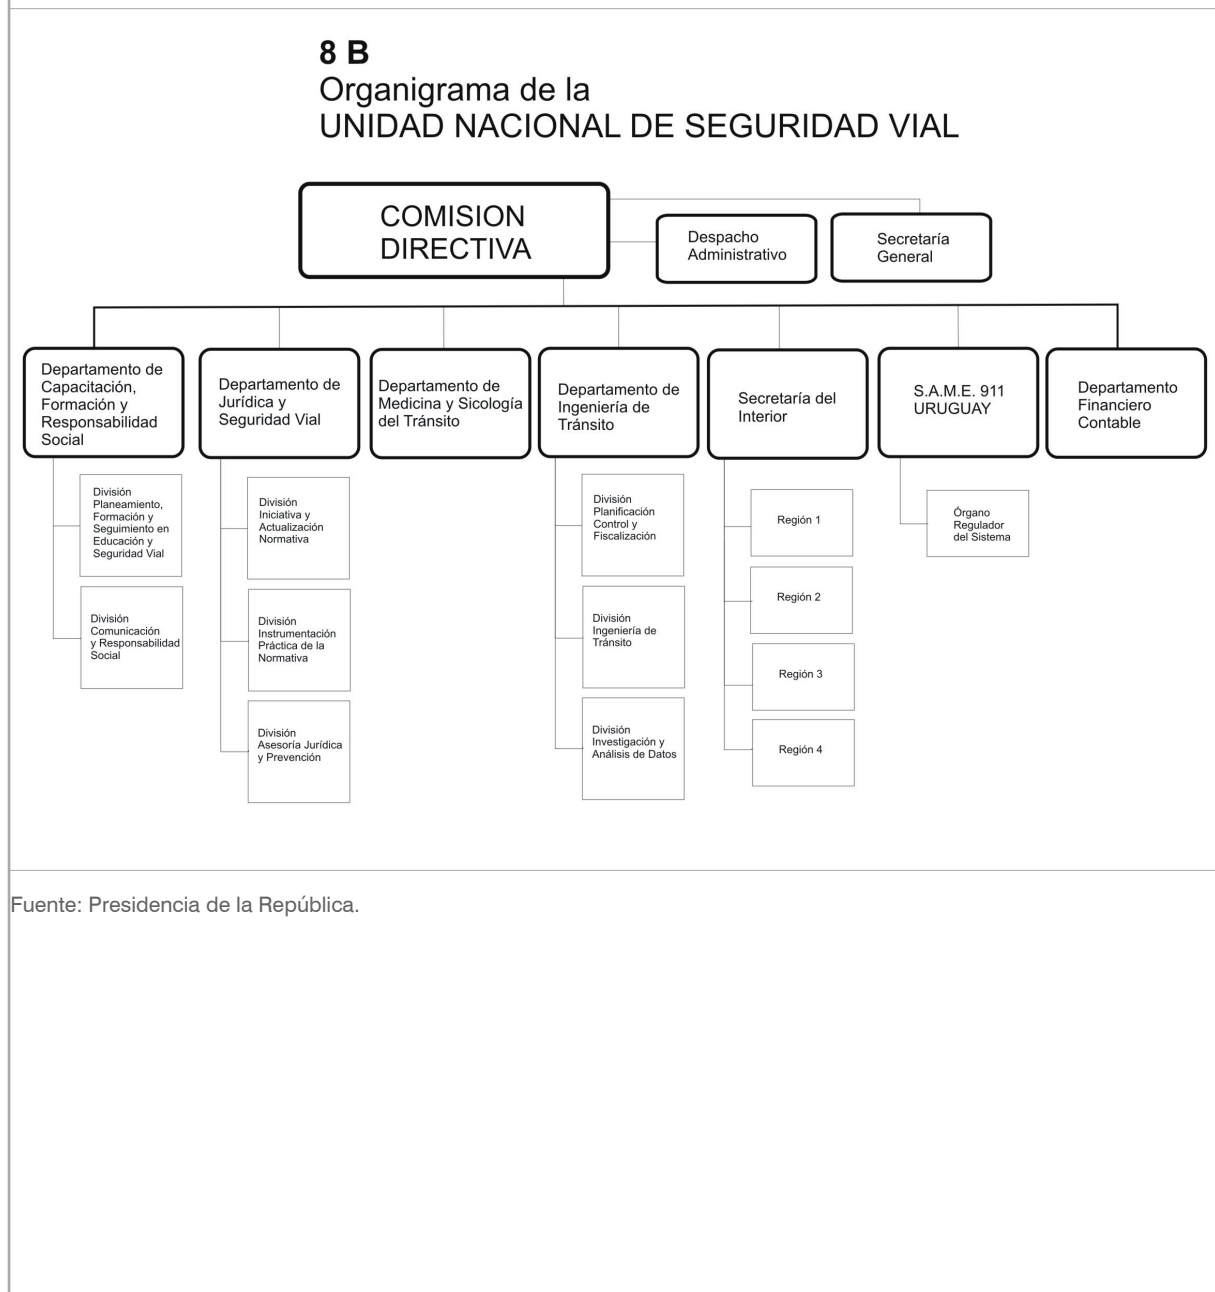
8 B
Organigrama de la
UNIDAD NACIONAL DE SEGURIDAD VIAL

COMISION DIRECTIVA

Despacho Administrativo

Secretaría General

Departamento de Capacitación, Formación y Responsabilidad Social

División Planeamiento, Formación y Seguimiento en Educación y Seguridad Vial

División Comunicación y Responsabilidad Social

Departamento de Jurídica y Seguridad Vial

División Iniciativa y Actualización Normativa

División Instrumentación Práctica de la Normativa

División Asesoría Jurídica y Prevención

Departamento de Medicina y Sicología del Tránsito

Departamento de Ingeniería de Tránsito

División Planificación Control y Fiscalización

División Ingeniería de Tránsito

División Investigación y Análisis de Datos

Secretaría del Interior

Región 1

Región 2

Región 3

Región 4

S.A.M.E. 911 URUGUAY

Órgano Regulador del Sistema

Departamento Financiero Contable

Fuente: Presidencia de la República.